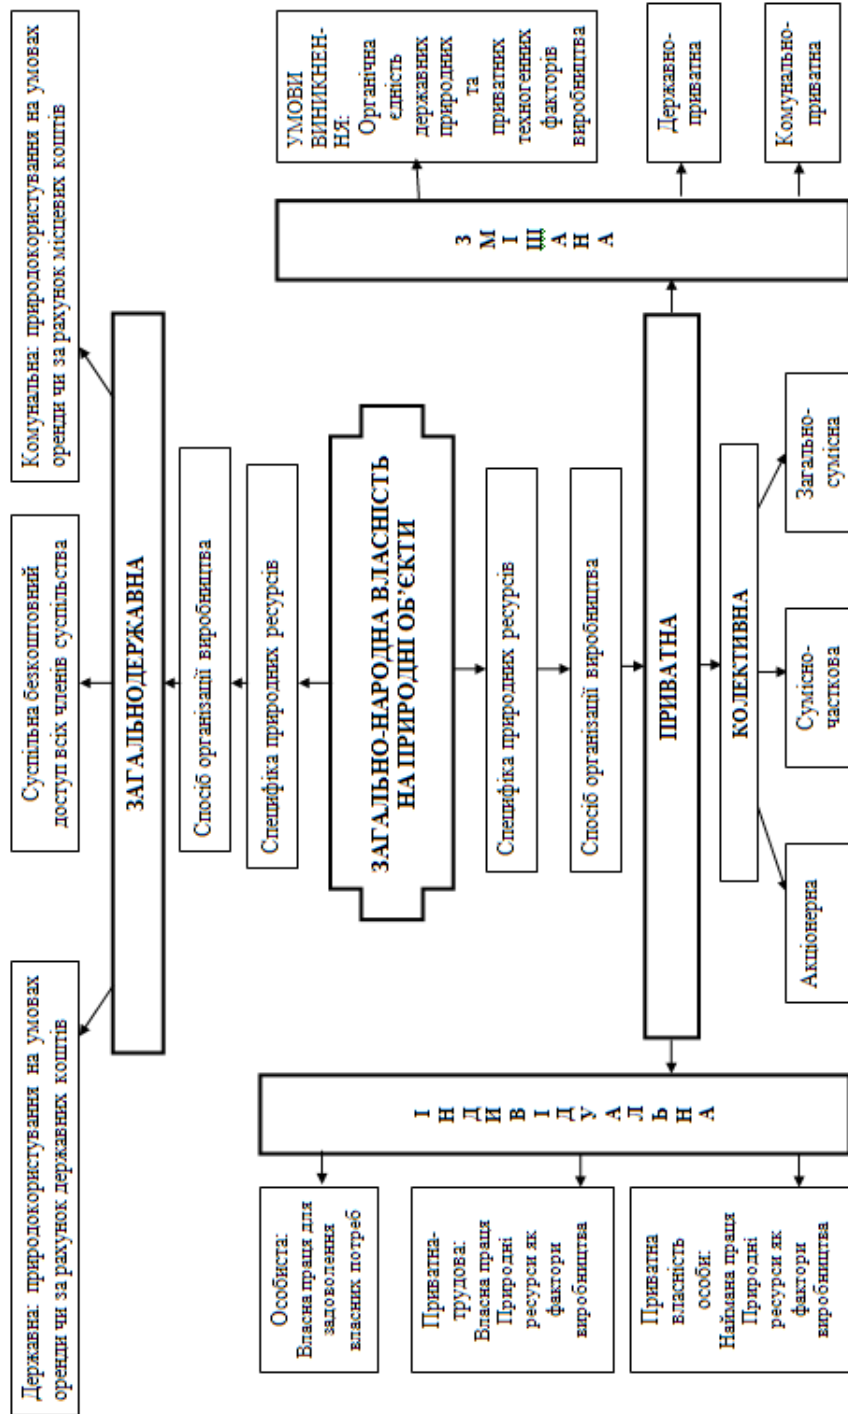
ЗАГАЛЬНО-НАРОДНА ВЛАСНІСТЬ НА ПРИРОДНІ ОБ'ЄКТИ

Специфіка природних ресурсів

Спосіб організації виробництва

ЗАГАЛЬНОДЕРЖАВНА

Державна: природокористування на умовах оренди чи за рахунок державних коштів

Суспільна безкоштовний доступ всіх членів суспільства

Комунальна: природокористування на умовах оренди чи за рахунок місцевих коштів

Специфіка природних ресурсів

Спосіб організації виробництва

ПРИВАТНА

ЗМІШАНА

УМОВИ ВИНИКНЕННЯ: Органічна єдність державних природних та приватних техногенних факторів виробництва

Державно-приватна

Комунально-приватна

КОЛЕКТИВНА

Акціонерна

Сумісно-часткова

Загально-сумісна

ІНДИВІДУАЛЬНА

Особиста: Власна праця для задоволення власних потреб

Приватна-трудова: Власна праця Природні ресурси як фактори виробництва

Приватна власність особи: Наймана праця Природні ресурси як фактори виробництва